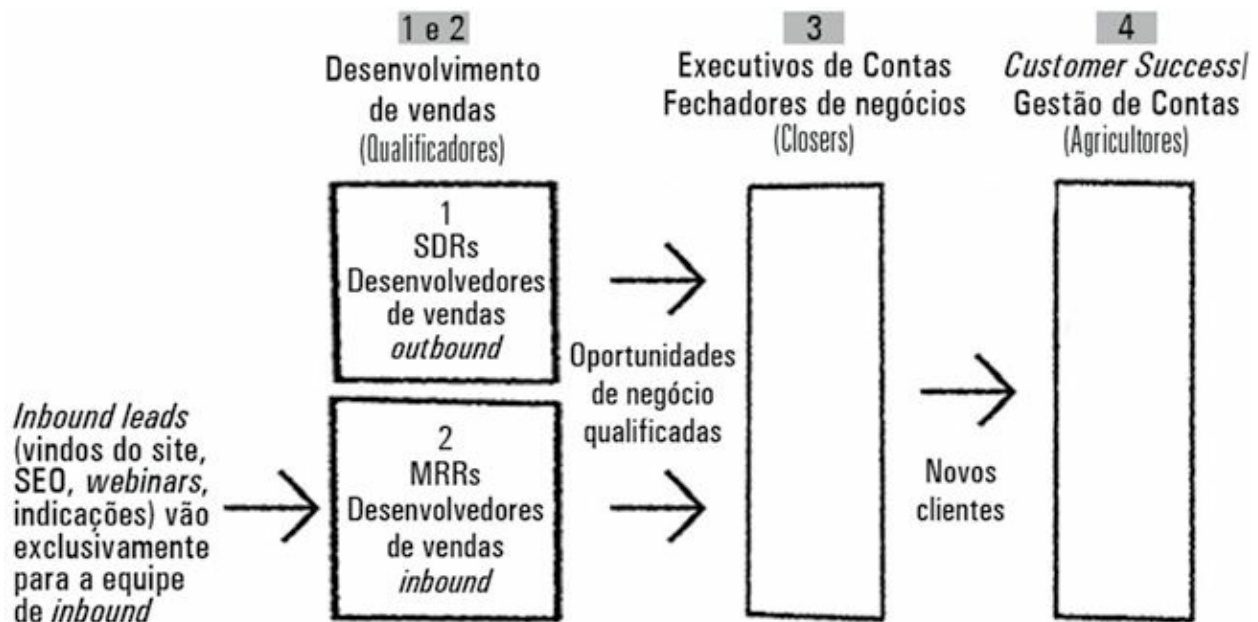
1 e 2
Desenvolvimento de vendas
(Qualificadores)

3
Executivos de Contas
Fechadores de negócios
(Closers)

4
Customer Success/
Gestão de Contas
(Agricultores)

1
SDRs
Desenvolvedores de vendas
outbound

2
MRRs
Desenvolvedores de vendas
inbound

Inbound leads (vindos do site, SEO, webinars, indicações) vão exclusivamente para a equipe de inbound

Oportunidades de negócio qualificadas

Novos clientes